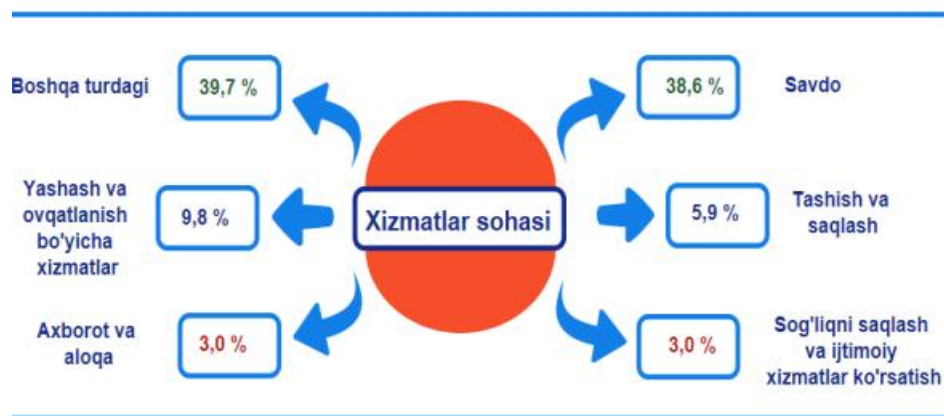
Boshqa turdagi

39,7 %

38,6 %

Savdo

Yashash va ovqatlanish bo'yicha xizmatlar

9,8 %

Xizmatlar sohasi

5,9 %

Tashish va saqlash

Axborot va aloqa

3,0 %

3,0 %

Sog'liqni saqlash va ijtimoiy xizmatlar ko'rsatish